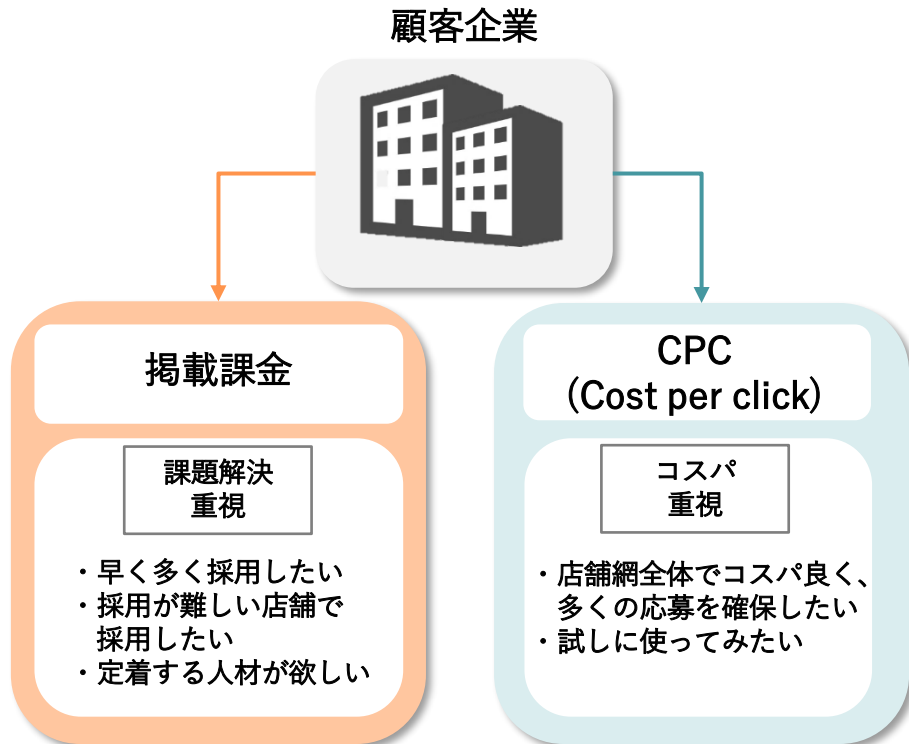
顧客企業

掲載課金

課題解決
重視

・早く多く採用したい
・採用が難しい店舗で採用したい
・定着する人材が欲しい

CPC
(Cost per click)

コスパ
重視

・店舗網全体でコスパ良く、多くの応募を確保したい
・試しに使ってみたい